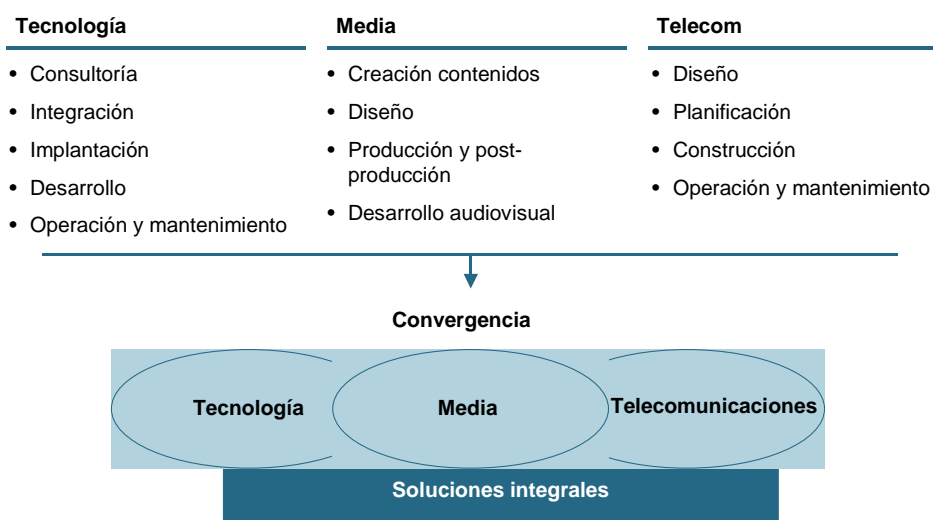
Tecnología

- Consultoría
- Integración
- Implantación
- Desarrollo
- Operación y mantenimiento

Media

- Creación contenidos
- Diseño
- Producción y post-producción
- Desarrollo audiovisual

Telecom

- Diseño
- Planificación
- Construcción
- Operación y mantenimiento

Convergencia

Tecnología

Media

Telecomunicaciones

Soluciones integrales